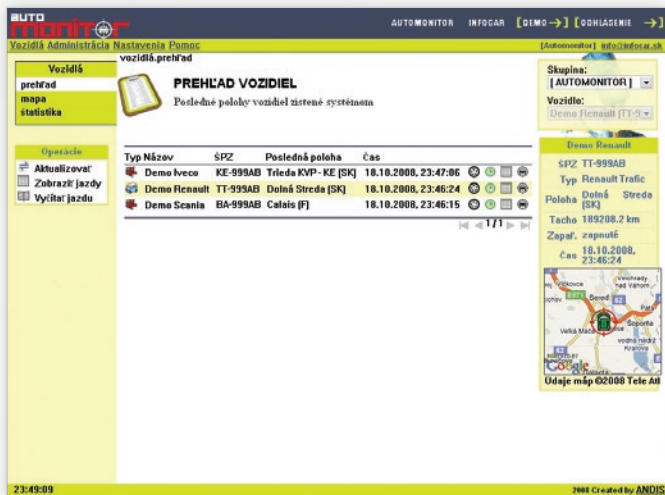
AUTO MONITOR

AUTOMONITOR INFOCAR [DEMO →] [ODHLÁSENIE →]

Vozidlá Administrácia Nastavenia Pomoc

[Automonitor] info@infocar.sk

vozidlá.prehľad

Vozidlá
prehľad
mapa
štatistika

PREHĽAD VOZIDIEL
Posledné polohy vozidiel zistené systémom

Skupina:
[ AUTOMONITOR ]
Vozidlo:
Demo Renault [TT-9

Operácie
Aktualizovať
Zobraziť jazdy
Vyčítať jazdu

| Typ | Názov | ŠPZ | Posledná poloha | čas |
|---|---|---|---|---|
| | Demo Iveco | KE-999AB | Trieda KVP - KE [SK] | 18.10.2008, 23:47:06 |
| | Demo Renault | TT-999AB | Dolná Streda [SK] | 18.10.2008, 23:46:24 |
| | Demo Scania | BA-999AB | Calais [F] | 18.10.2008, 23:46:15 |

1/1

Demo Renault
ŠPZ TT-999AB
Typ Renault Trafic
Poloha Dolná Streda [SK]
Tacho 189208.2 km
Zapaľ. zapnuté
Čas 18.10.2008, 23:46:24

Sereď
Vlčkovce
Vinohrady nad Váhom
Veľká Mača
Sopornia
Google
Údaje máp ©2008 Tele Atl

23:49:09

2008 Created by ANDIS